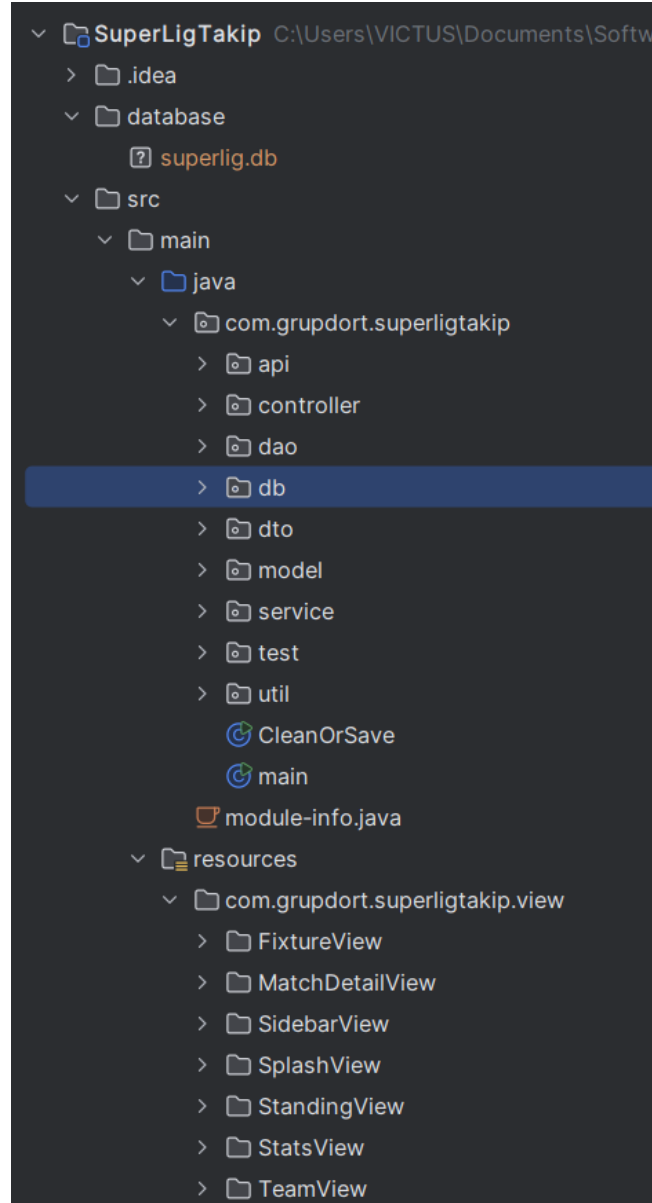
SuperLigTakip C:\Users\VICTUS\Documents\Softw
.idea
database
superlig.db
src
main
java
com.grupdort.superligtakip
api
controller
dao
db
dto
model
service
test
util
CleanOrSave
main
module-info.java
resources
com.grupdort.superligtakip.view
FixtureView
MatchDetailView
SidebarView
SplashView
StandingView
StatsView
TeamView